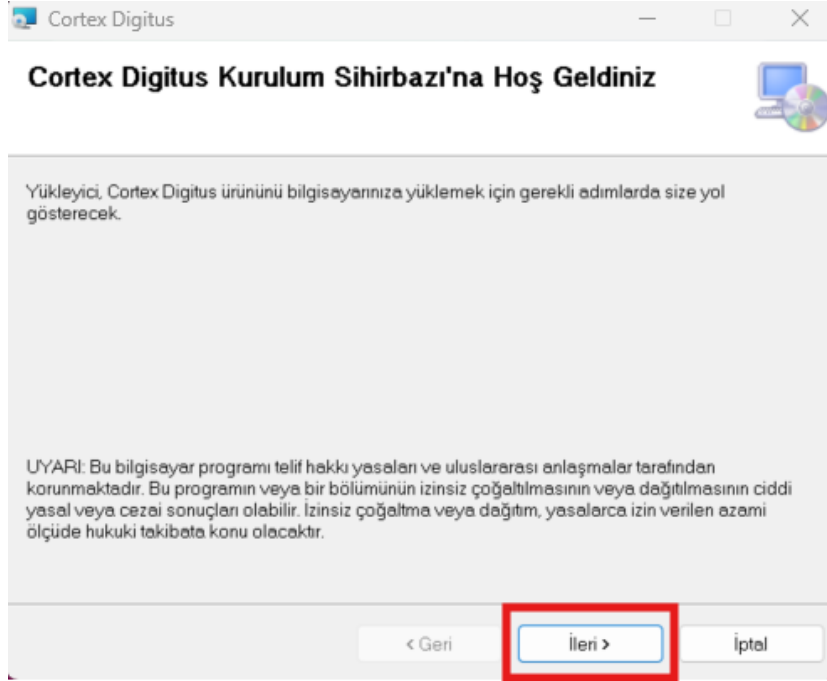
Cortex Digitus

Cortex Digitus Kurulum Sihirbazı'na Hoş Geldiniz

Yükleyici, Cortex Digitus ürününü bilgisayarınıza yüklemek için gerekli adımlarda size yol gösterecek.

UYARI: Bu bilgisayar programı telif hakkı yasaları ve uluslararası anlaşmalar tarafından korunmaktadır. Bu programın veya bir bölümünün izinsiz çoğaltılmasının veya dağıtılmasının ciddi yasal veya cezai sonuçları olabilir. İzinsiz çoğaltma veya dağıtım, yasalarca izin verilen azami ölçüde hukuki takibata konu olacaktır.

< Geri

İleri >

İptal